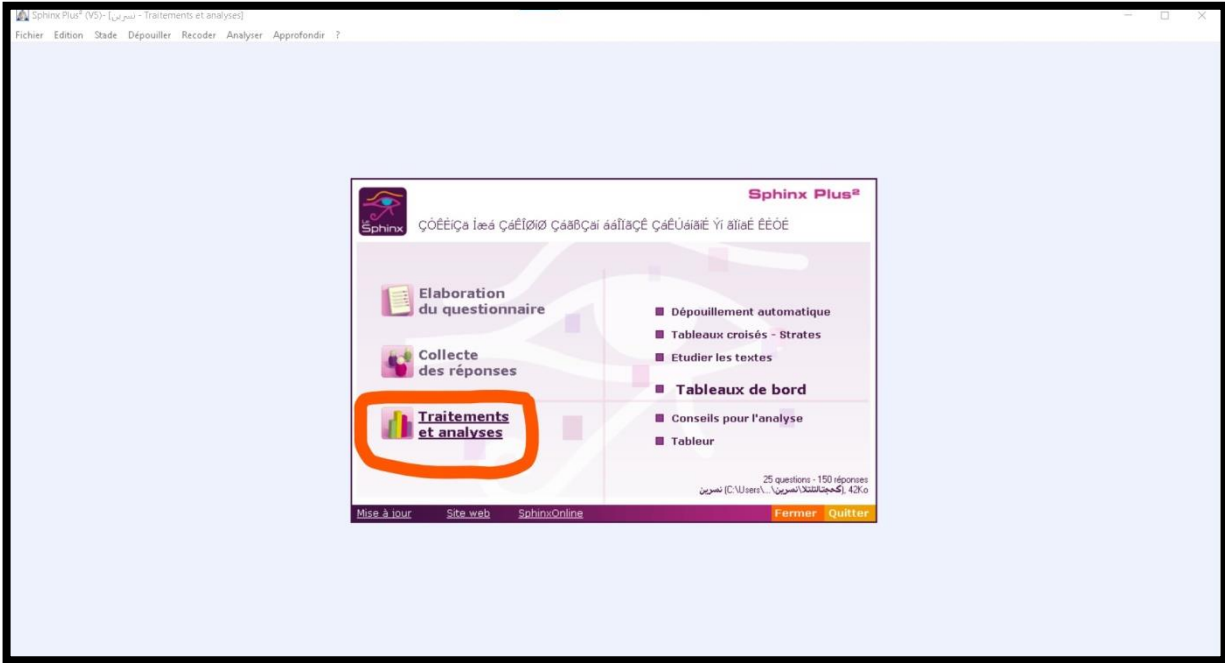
Sphinx Plus² (V5)- [نسرين - Traitements et analyses]

Fichier Edition Stade Dépouiller Recoder Analyser Approfondir ?

Sphinx Plus²

Le Sphinx

ÇÔÊÊíÇa Íæá ÇáÊÎØíØ ÇáãÈÇaí áäÎÏãÇÊ ÇáÊÚáíãíÉ Ýí ãÏíäÉ ÊÊÓÉ

Elaboration du questionnaire

Collecte des réponses

Traitements et analyses

Dépouillement automatique

Tableaux croisés - Strates

Etudier les textes

Tableaux de bord

Conseils pour l'analyse

Tableur

25 questions - 150 réponses
نسرين (C:\Users\...\نسرين\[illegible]), 42Ko

Mise à jour Site web SphinxOnline Fermer Quitter